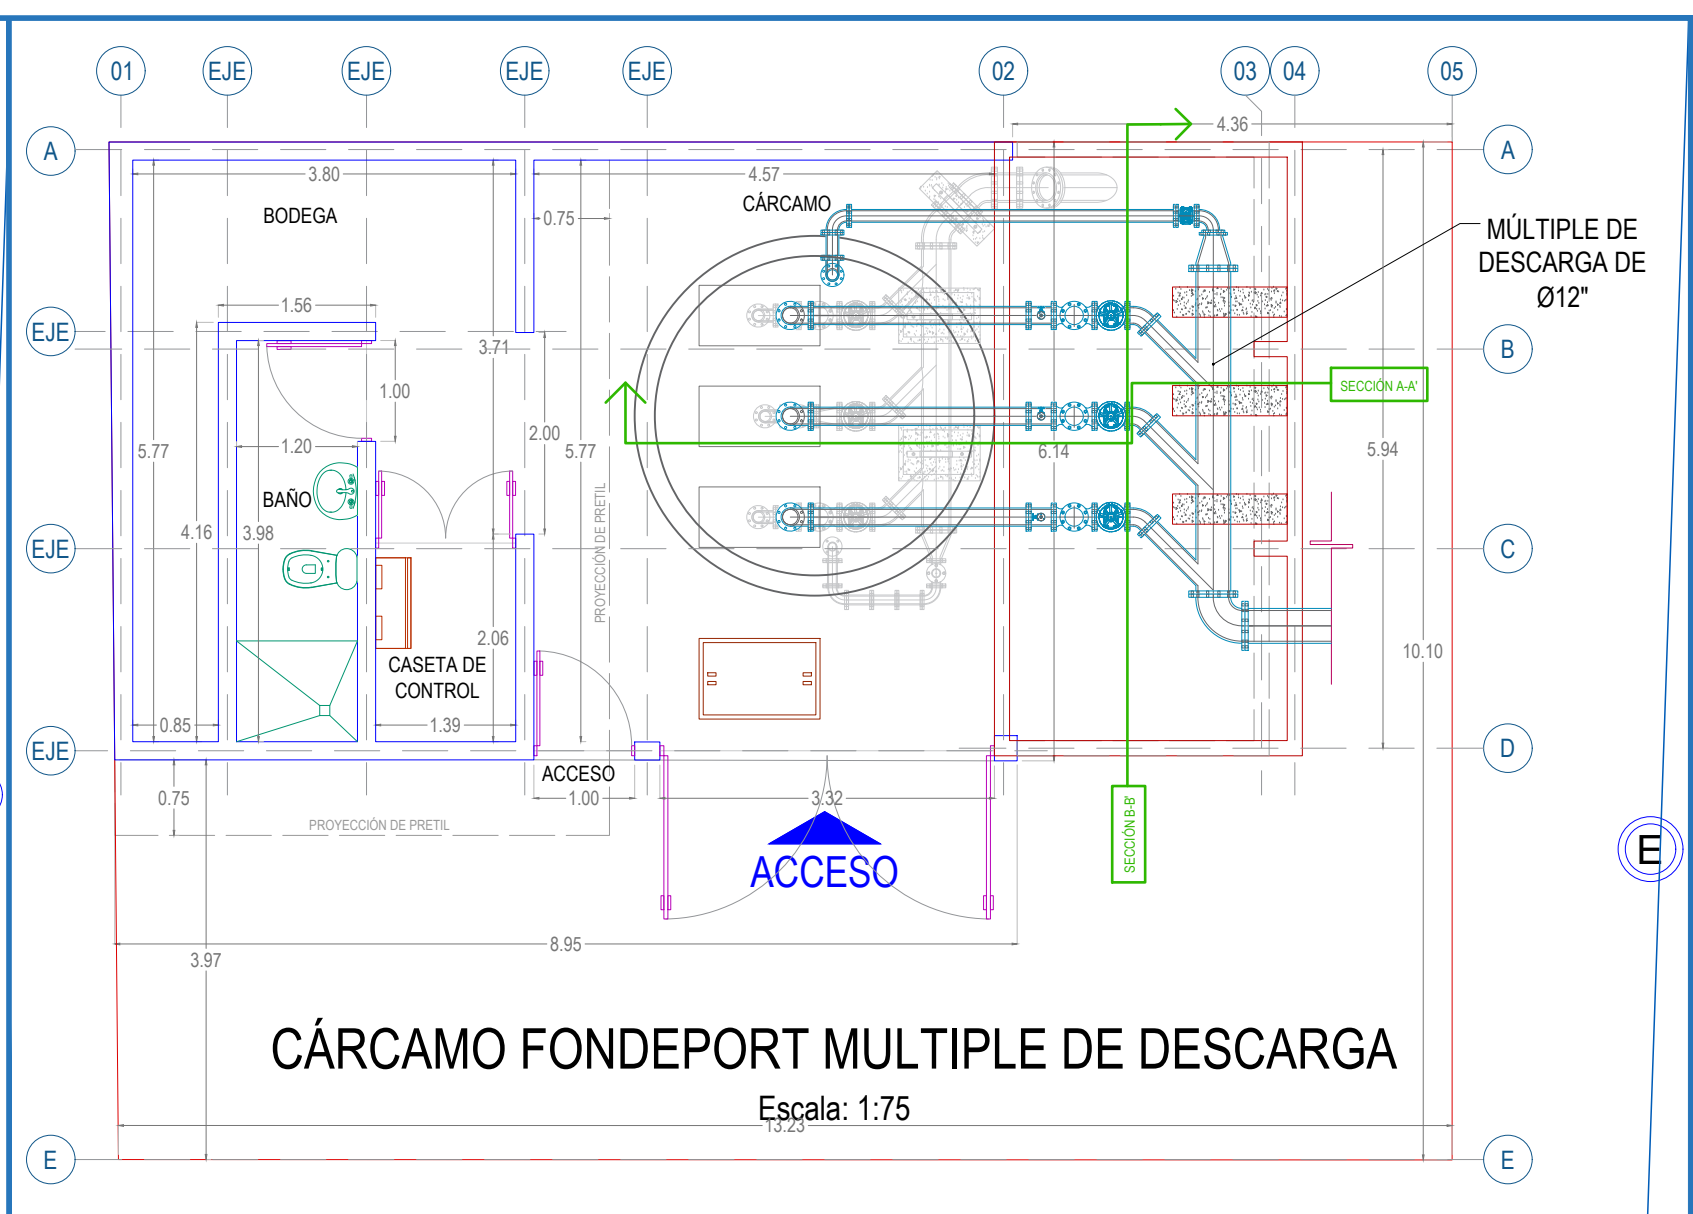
01 EJE EJE EJE EJE 02 03 04 05

A

4.36

A

3.80

4.57

CÁRCAMO

BODEGA

0.75

MÚLTIPLE DE DESCARGA DE Ø12"

EJE

1.56

3.71

B

1.00

SECCIÓN A-A'

2.00

1.20

5.77

5.77

6.14

5.94

BAÑO

PROYECCIÓN DE PRETIL

EJE

4.16

3.98

C

2.06

CASETA DE CONTROL

10.10

0.85

1.39

EJE

D

ACCESO

0.75

1.00

3.32

PROYECCIÓN DE PRETIL

SECCIÓN B-B'

ACCESO

E

8.95

3.97

CÁRCAMO FONDEPORT MULTIPLE DE DESCARGA

Escala: 1:75

13.23

E

E